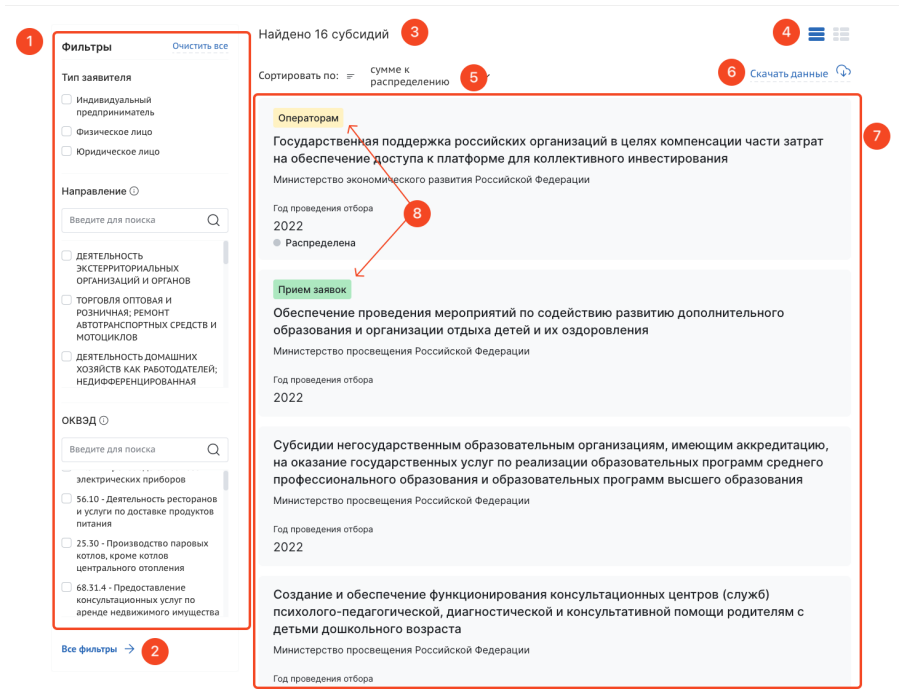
1

Фильтры Очистить все

Тип заявителя

Индивидуальный предприниматель

Физическое лицо

Юридическое лицо

Направление ⓘ

Введите для поиска

ДЕЯТЕЛЬНОСТЬ ЭКСТЕРРИТОРИАЛЬНЫХ ОРГАНИЗАЦИЙ И ОРГАНОВ

ТОРГОВЛЯ ОПТОВАЯ И РОЗНИЧНАЯ; РЕМОНТ АВТОТРАНСПОРТНЫХ СРЕДСТВ И МОТОЦИКЛОВ

ДЕЯТЕЛЬНОСТЬ ДОМАШНИХ ХОЗЯЙСТВ КАК РАБОТОДАТЕЛЕЙ; НЕДИФФЕРЕНЦИРОВАННАЯ

ОКВЭД ⓘ

Введите для поиска

электрических приборов

56.10 - Деятельность ресторанов и услуги по доставке продуктов питания

25.30 - Производство паровых котлов, кроме котлов центрального отопления

68.31.4 - Предоставление консультационных услуг по аренде недвижимого имущества

Все фильтры → 2

Найдено 16 субсидий 3

4

Сортировать по: сумме к распределению 5

6 Скачать данные

7

8

Операторам

Государственная поддержка российских организаций в целях компенсации части затрат на обеспечение доступа к платформе для коллективного инвестирования

Министерство экономического развития Российской Федерации

Год проведения отбора

2022

Распределена

Прием заявок

Обеспечение проведения мероприятий по содействию развитию дополнительного образования и организации отдыха детей и их оздоровления

Министерство просвещения Российской Федерации

Год проведения отбора

2022

Субсидии негосударственным образовательным организациям, имеющим аккредитацию, на оказание государственных услуг по реализации образовательных программ среднего профессионального образования и образовательных программ высшего образования

Министерство просвещения Российской Федерации

Год проведения отбора

2022

Создание и обеспечение функционирования консультационных центров (служб) психолого-педагогической, диагностической и консультативной помощи родителям с детьми дошкольного возраста

Министерство просвещения Российской Федерации

Год проведения отбора